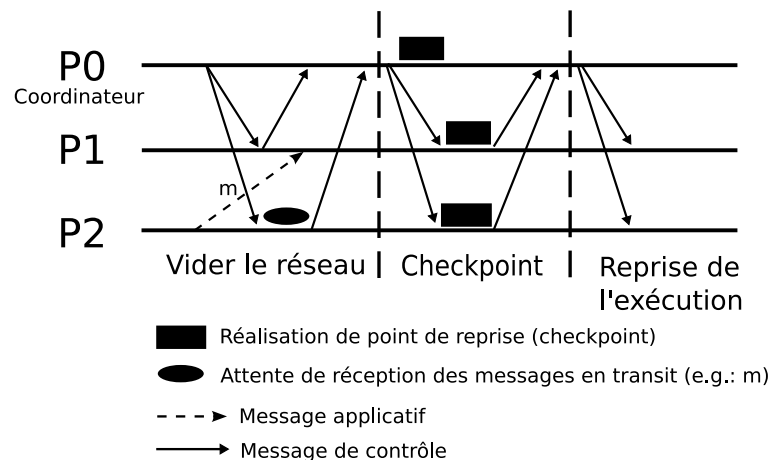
P0
Coordinateur

P1

m

P2

Vider le réseau | Checkpoint | Reprise de l'exécution

Réalisation de point de reprise (checkpoint)

Attente de réception des messages en transit (e.g.: m)

Message applicatif

Message de contrôle